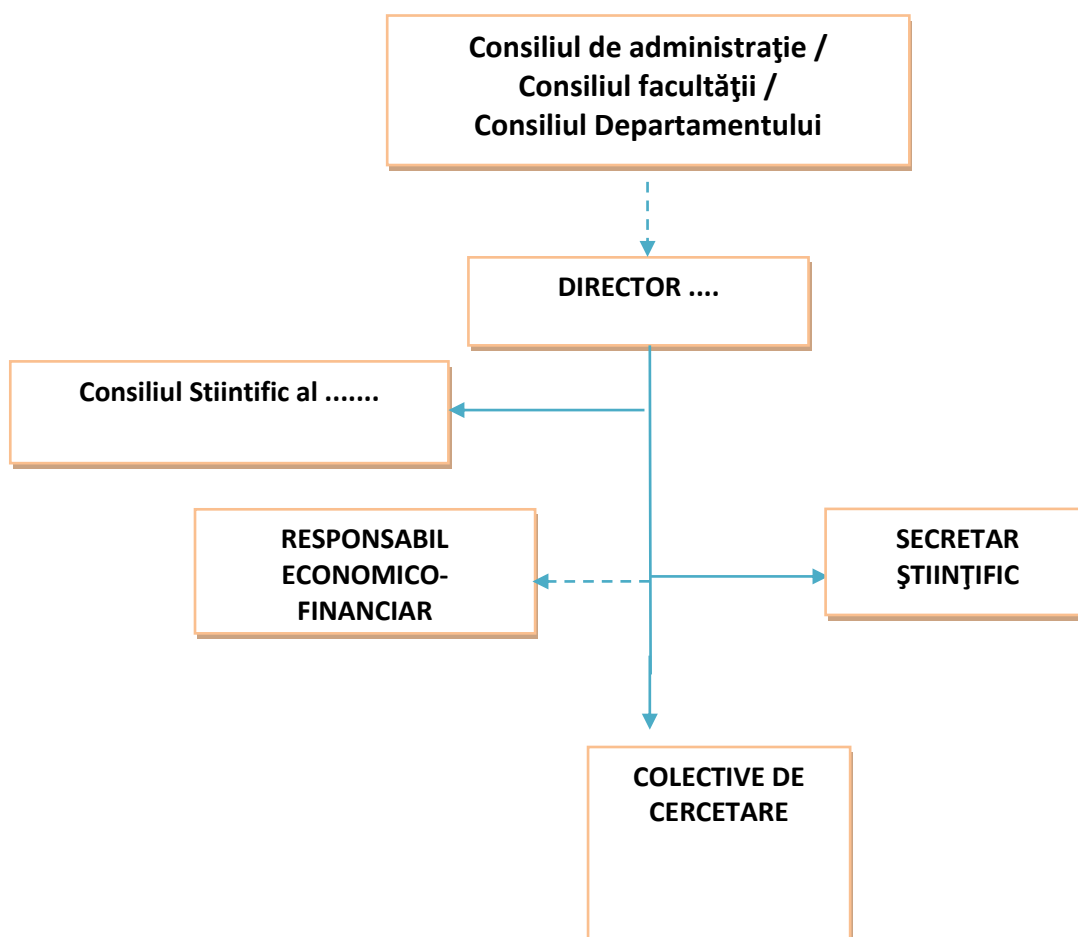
Consiliul de administraţie /
Consiliul facultăţii /
Consiliul Departamentului

DIRECTOR ....

Consiliul Stiintific al .......

RESPONSABIL ECONOMICO-FINANCIAR

SECRETAR ŞTIINŢIFIC

COLECTIVE DE CERCETARE